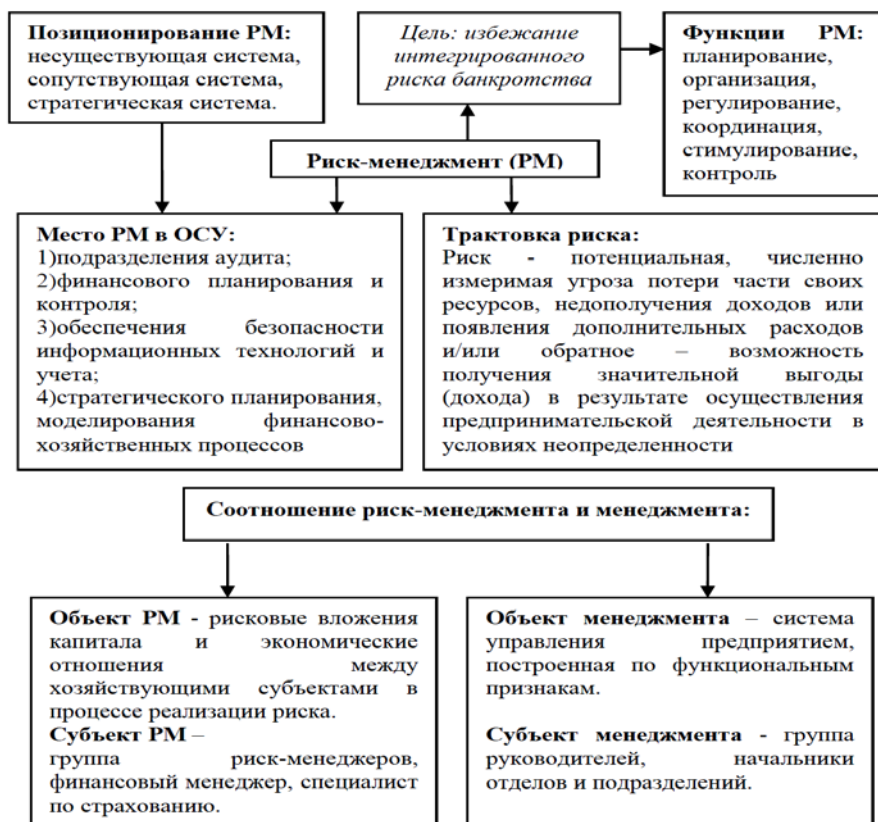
**Позиционирование РМ:** несуществующая система, сопутствующая система, стратегическая система.

*Цель: избежание интегрированного риска банкротства*

**Функции РМ:** планирование, организация, регулирование, координация, стимулирование, контроль

**Риск-менеджмент (РМ)**

**Место РМ в ОСУ:**
1)подразделения аудита;
2)финансового планирования и контроля;
3)обеспечения безопасности информационных технологий и учета;
4)стратегического планирования, моделирования финансово-хозяйственных процессов

**Трактовка риска:**
Риск - потенциальная, численно измеримая угроза потери части своих ресурсов, недополучения доходов или появления дополнительных расходов и/или обратное – возможность получения значительной выгоды (дохода) в результате осуществления предпринимательской деятельности в условиях неопределенности

**Соотношение риск-менеджмента и менеджмента:**

**Объект РМ -** рисковые вложения капитала и экономические отношения между хозяйствующими субъектами в процессе реализации риска.
**Субъект РМ** –
группа риск-менеджеров, финансовый менеджер, специалист по страхованию.

**Объект менеджмента** – система управления предприятием, построенная по функциональным признакам.

**Субъект менеджмента -** группа руководителей, начальники отделов и подразделений.